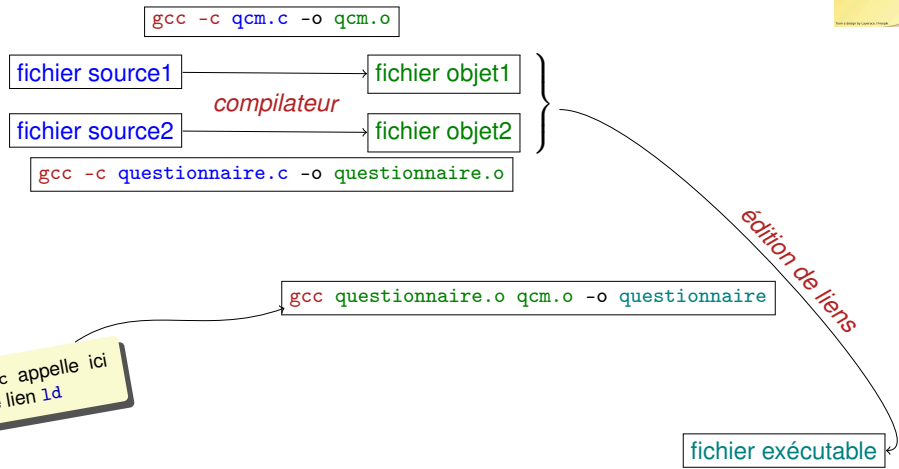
gcc -c qcm.c -o qcm.o

fichier source1

fichier objet1

compilateur

fichier source2

fichier objet2

gcc -c questionnaire.c -o questionnaire.o

édition de liens

gcc questionnaire.o qcm.o -o questionnaire

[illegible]c appelle ici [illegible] lien ld

fichier exécutable

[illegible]